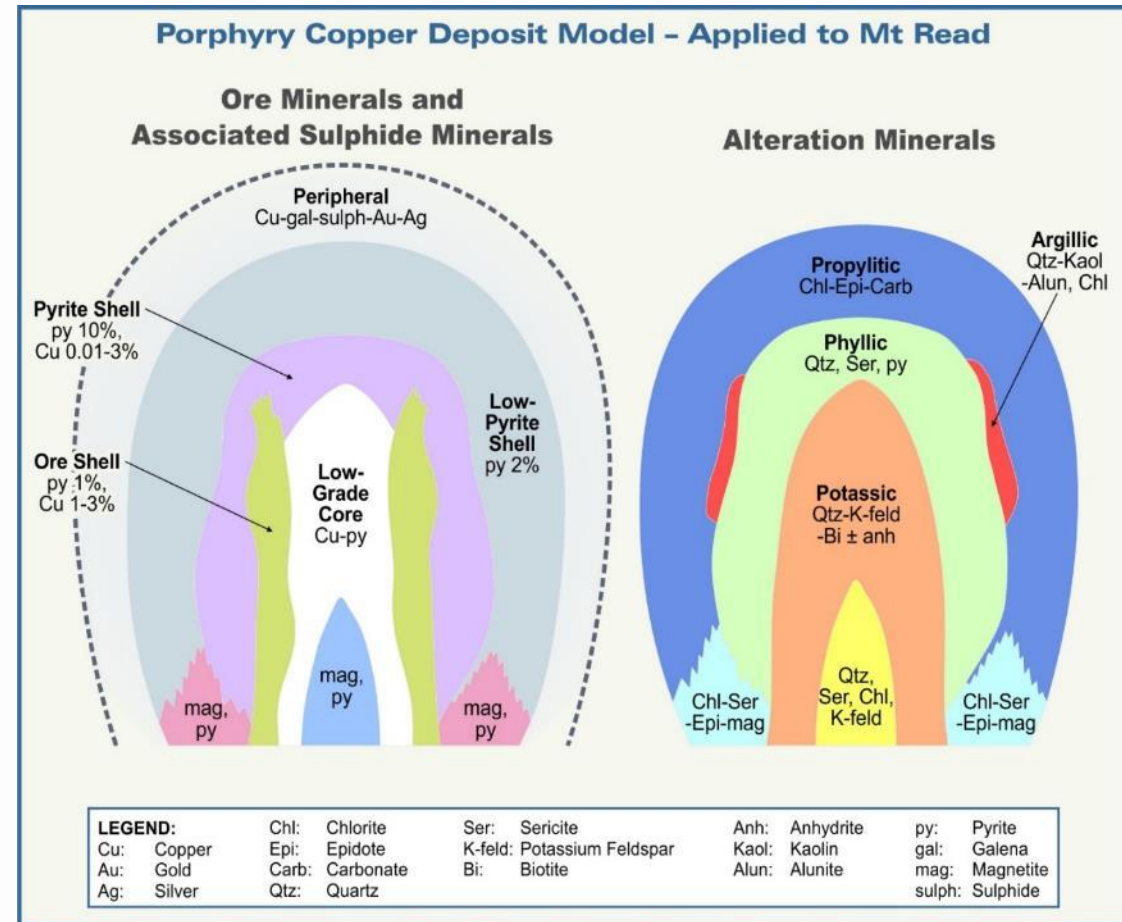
Porphyry Copper Deposit Model – Applied to Mt Read

Ore Minerals and Associated Sulphide Minerals

Peripheral
Cu-gal-sulph-Au-Ag

Pyrite Shell
py 10%,
Cu 0.01-3%

Low-Pyrite Shell
py 2%

Ore Shell
py 1%,
Cu 1-3%

Low-Grade Core
Cu-py

mag, py

mag, py

mag, py

Alteration Minerals

Propylitic
Chl-Epi-Carb

Argillic
Qtz-Kaol -Alun, Chl

Phyllic
Qtz, Ser, py

Potassic
Qtz-K-feld -Bi ± anh

Qtz, Ser, Chl, K-feld

Chl-Ser -Epi-mag

Chl-Ser -Epi-mag

| LEGEND: | | | | | | | | | |
|---|---|---|---|---|---|---|---|---|---|
| Cu: | Copper | Chl: | Chlorite | Ser: | Sericite | Anh: | Anhydrite | py: | Pyrite |
| Au: | Gold | Epi: | Epidote | K-feld: | Potassium Feldspar | Kaol: | Kaolin | gal: | Galena |
| Ag: | Silver | Carb: | Carbonate | Bi: | Biotite | Alun: | Alunite | mag: | Magnetite |
| | | Qtz: | Quartz | | | | | sulph: | Sulphide |